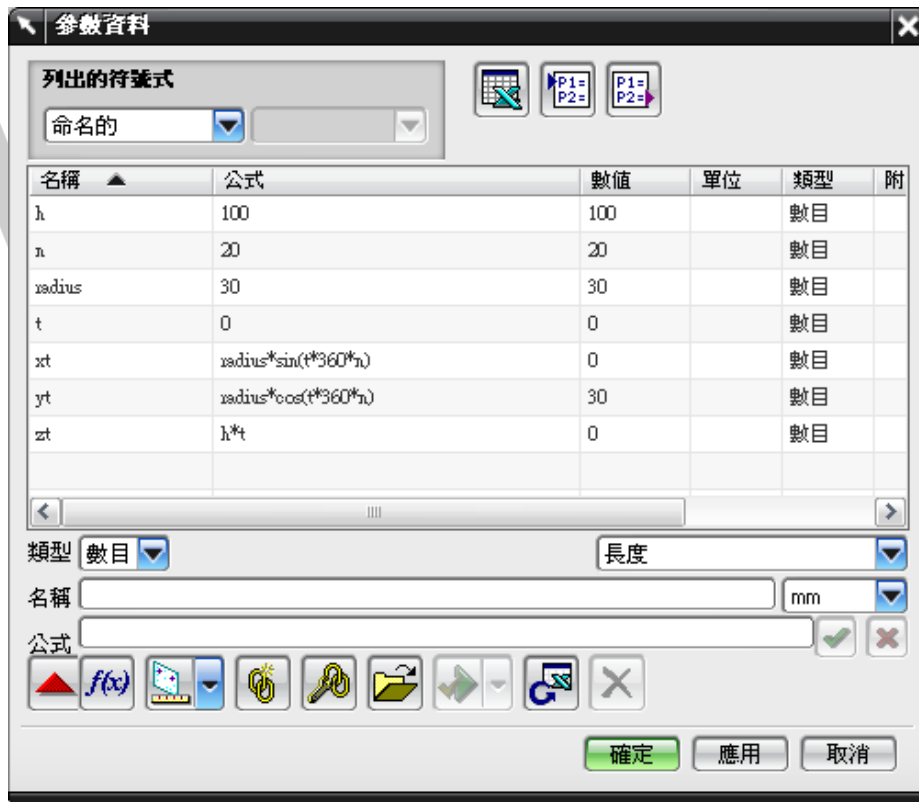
參數資料

列出的符號式

命名的

P1=
P2=

P1=
P2=

| 名稱 ▲ | 公式 | 數值 | 單位 | 類型 | 附 |
|---|---|---|---|---|---|
| h | 100 | 100 | | 數目 | |
| n | 20 | 20 | | 數目 | |
| radius | 30 | 30 | | 數目 | |
| t | 0 | 0 | | 數目 | |
| xt | radius*sin(t*360*n) | 0 | | 數目 | |
| yt | radius*cos(t*360*n) | 30 | | 數目 | |
| zt | h*t | 0 | | 數目 | |

類型 數目

長度

名稱

mm

公式

f(x)

確定 應用 取消